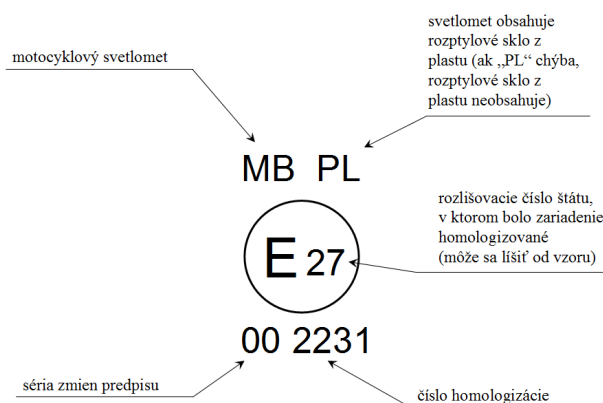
svetlomet obsahuje rozptylové sklo z plastu (ak „PL“ chýba, rozptylové sklo z plastu neobsahuje)

motocyklový svetlomet

MB PL

rozlišovacie číslo štátu, v ktorom bolo zariadenie homologizované (môže sa líšiť od vzoru)

E 27

00 2231

séria zmien predpisu

číslo homologizácie